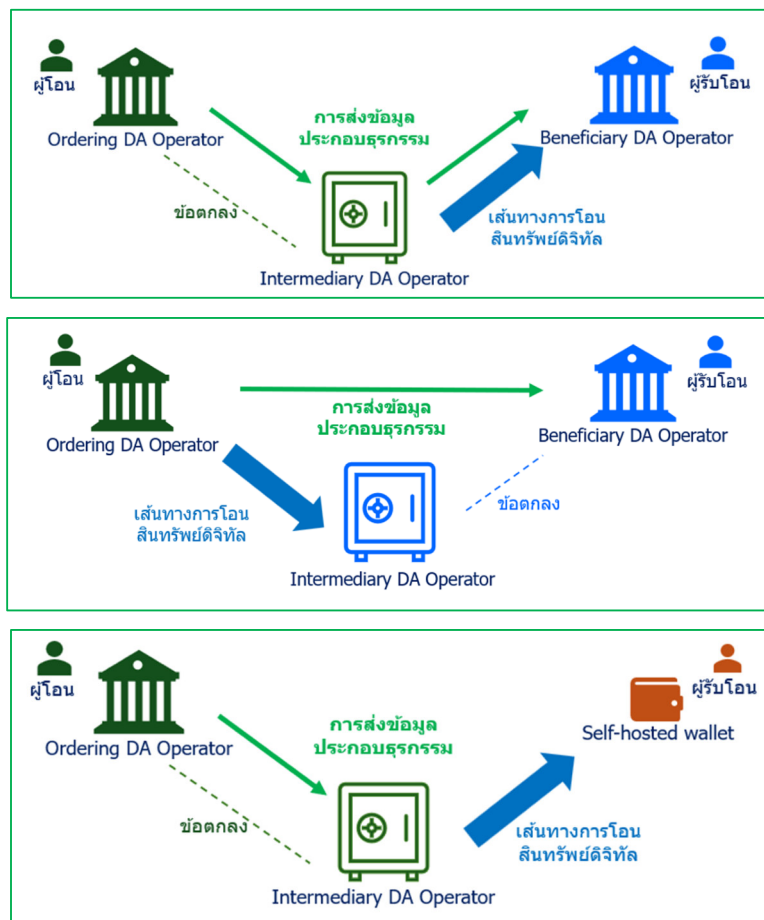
ผู้โอน
Ordering DA Operator
การส่งข้อมูลประกอบธุรกรรม
ผู้รับโอน
Beneficiary DA Operator
ข้อตกลง
เส้นทางการโอนสินทรัพย์ดิจิทัล
Intermediary DA Operator

ผู้โอน
Ordering DA Operator
การส่งข้อมูลประกอบธุรกรรม
ผู้รับโอน
Beneficiary DA Operator
เส้นทางการโอนสินทรัพย์ดิจิทัล
ข้อตกลง
Intermediary DA Operator

ผู้โอน
Ordering DA Operator
การส่งข้อมูลประกอบธุรกรรม
ผู้รับโอน
Self-hosted wallet
ข้อตกลง
เส้นทางการโอนสินทรัพย์ดิจิทัล
Intermediary DA Operator